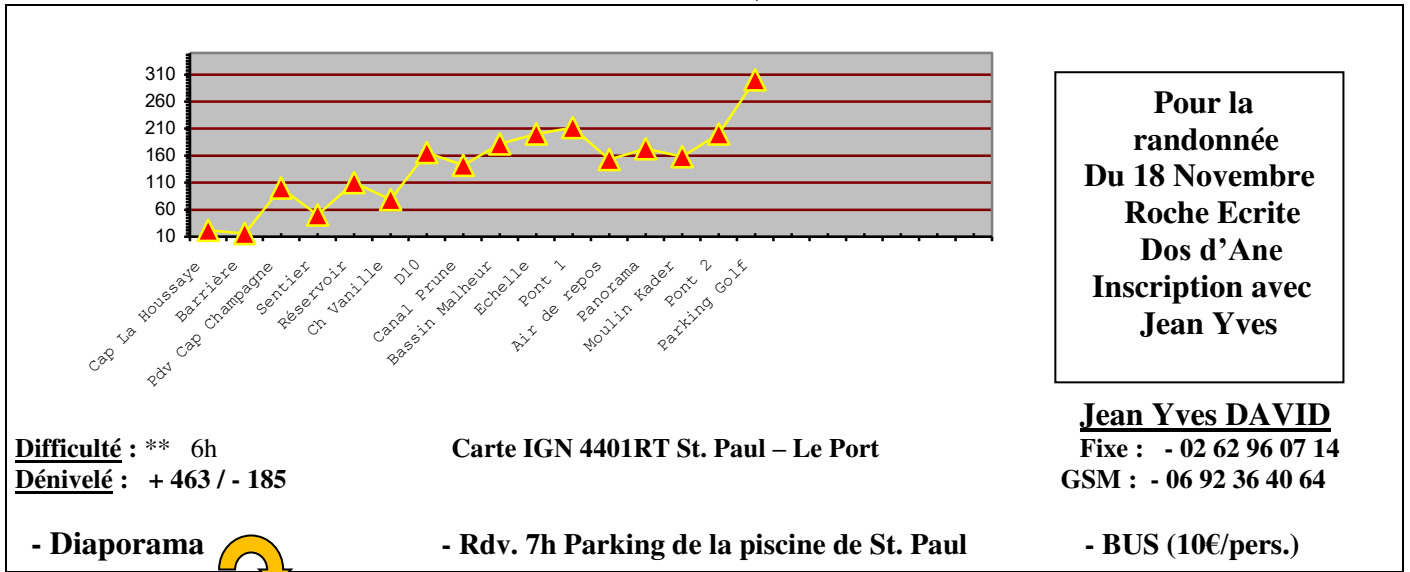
310
260
210
160
110
60
10

Cap La Houssaye
Barrière
Pdv Cap Champagne
Sentier
Réservoir
Ch Vanille
D10
Canal Prune
Bassin Malheur
Echelle
Pont 1
Air de repos
Panorama
Moulin Kader
Pont 2
Parking Golf

Pour la randonnée Du 18 Novembre Roche Ecrite Dos d'Ane Inscription avec Jean Yves

Jean Yves DAVID
Fixe : - 02 62 96 07 14
GSM : - 06 92 36 40 64

Difficulté : ** 6h
Dénivelé : + 463 / - 185

Carte IGN 4401RT St. Paul – Le Port

- Diaporama

- Rdv. 7h Parking de la piscine de St. Paul

- BUS (10€/pers.)